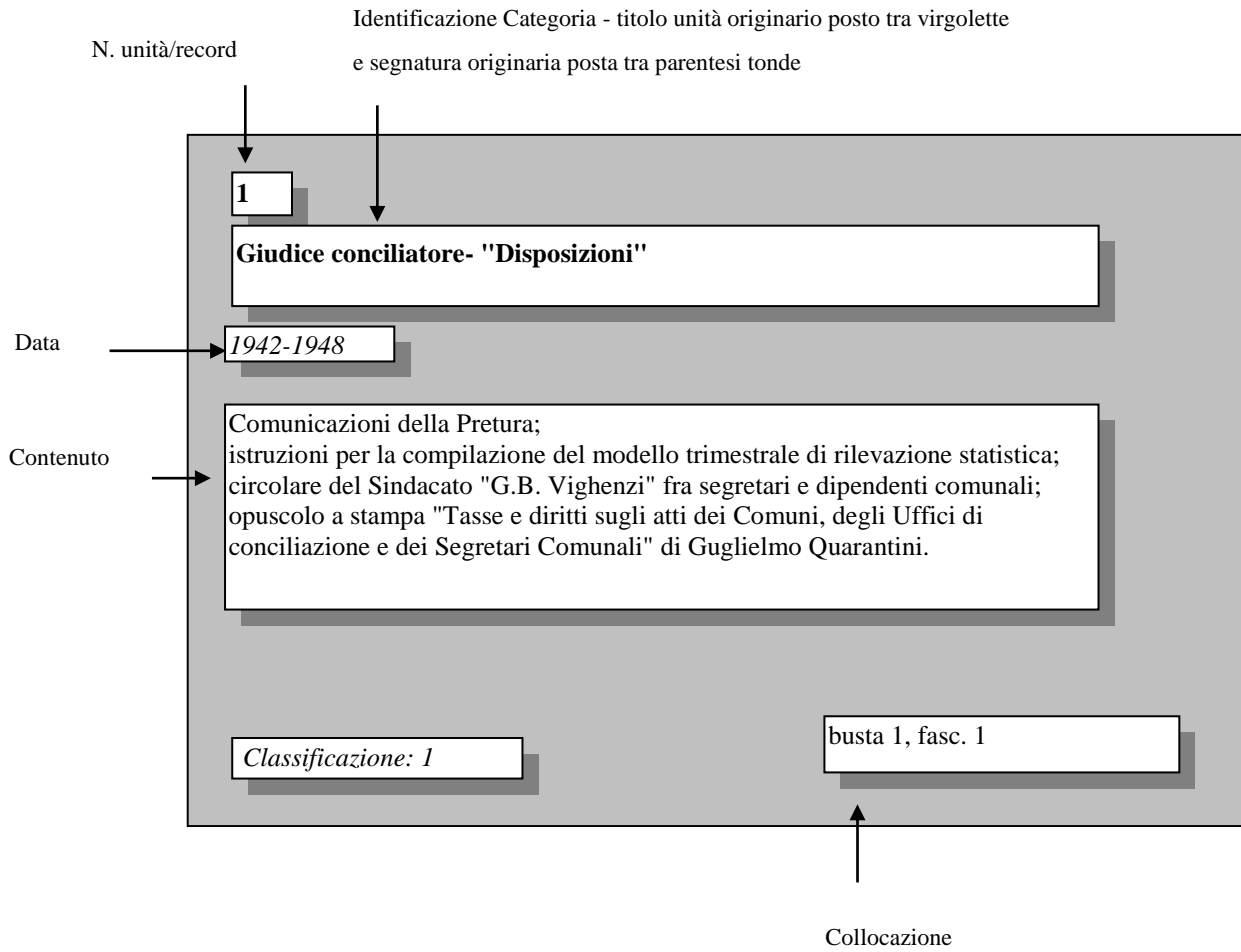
Identificazione Categoria - titolo unità originario posto tra virgolette e segnatura originaria posta tra parentesi tonde

N. unità/record

1

Giudice conciliatore- "Disposizioni"

Data

1942-1948

Contenuto

Comunicazioni della Pretura;
istruzioni per la compilazione del modello trimestrale di rilevazione statistica;
circolare del Sindacato "G.B. Vighenzi" fra segretari e dipendenti comunali;
opuscolo a stampa "Tasse e diritti sugli atti dei Comuni, degli Uffici di conciliazione e dei Segretari Comunali" di Guglielmo Quarantini.

Classificazione: 1

busta 1, fasc. 1

Collocazione